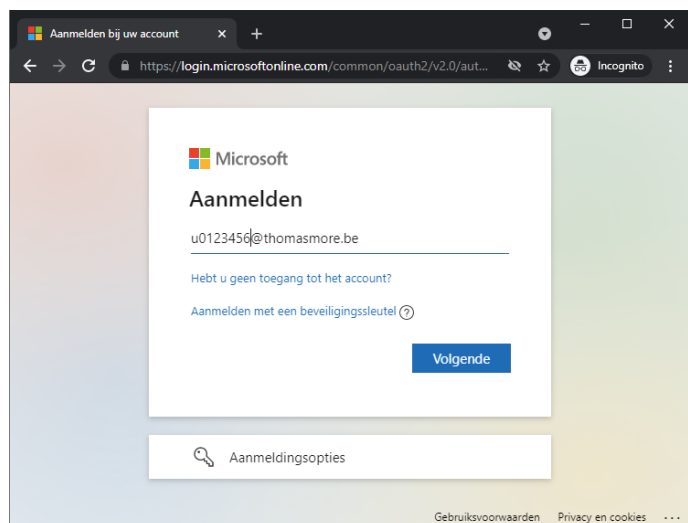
Aanmelden bij uw account
×
+
https://login.microsoftonline.com/common/oauth2/v2.0/aut...
Incognito

Microsoft

Aanmelden

u0123456@thomasmore.be

Hebt u geen toegang tot het account?

Aanmelden met een beveiligingssleutel ?

Volgende

Aanmeldingsopties

Gebruiksvoorwaarden Privacy en cookies ...